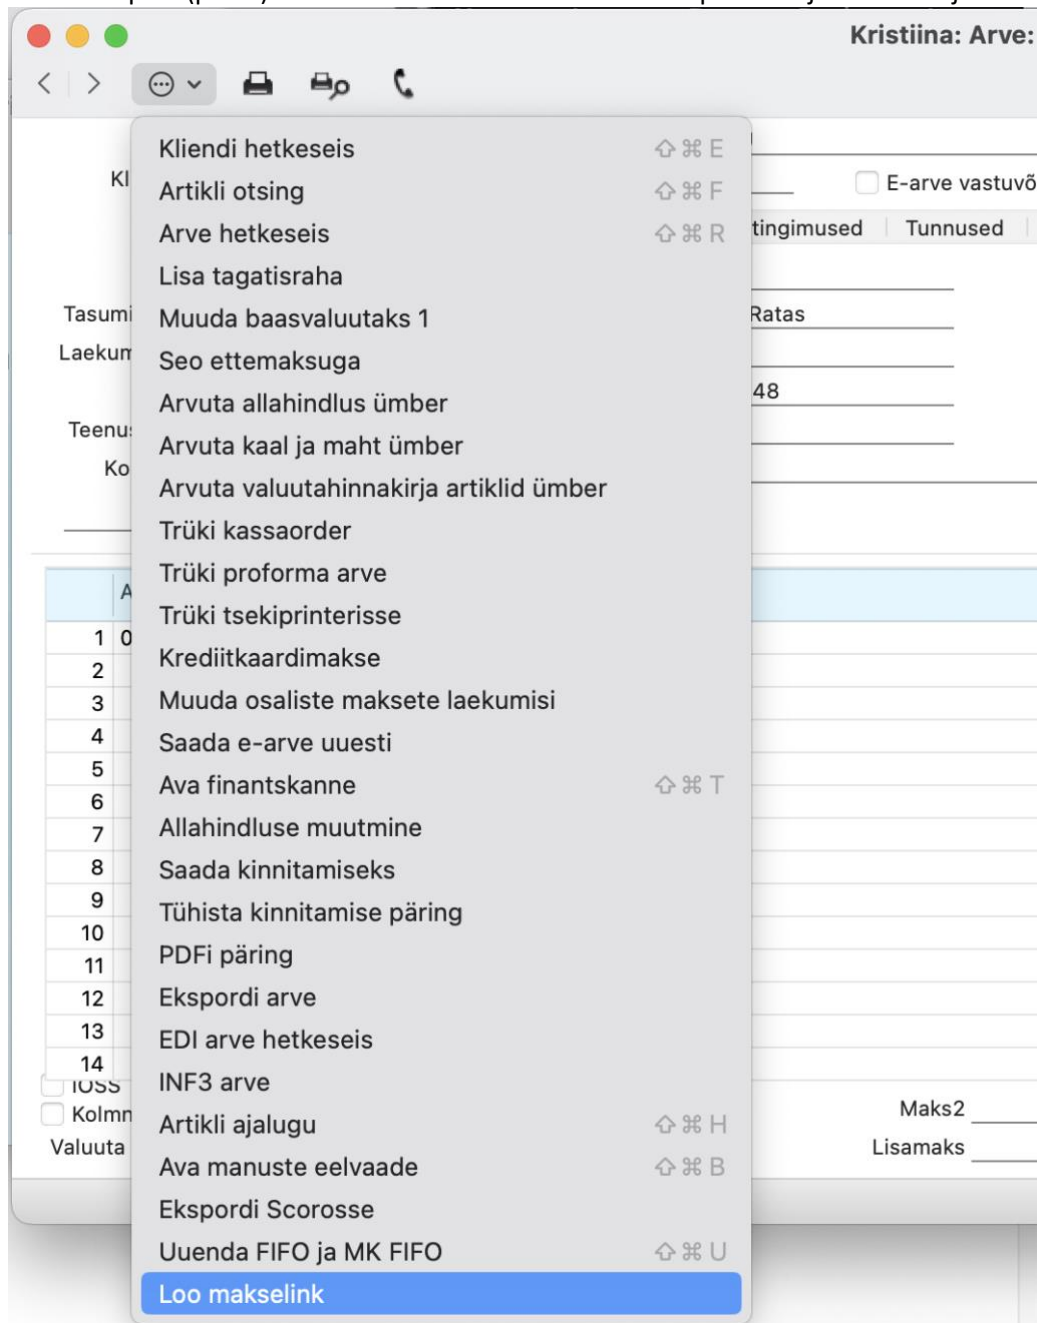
Kristiina: Arve:

Kliendi hetkeseis ⇧⌘E
Artikli otsing ⇧⌘F
Arve hetkeseis ⇧⌘R
Lisa tagatisraha
Muuda baasvaluutaks 1
Seo ettemaksuga
Arvuta allahindlus ümber
Arvuta kaal ja maht ümber
Arvuta valuutahinnakirja artiklid ümber
Trüki kassaorder
Trüki proforma arve
Trüki tsekiprinterisse
Krediitkaardimakse
Muuda osaliste maksete laekumisi
Saada e-arve uuesti
Ava finantskanne ⇧⌘T
Allahindluse muutmine
Saada kinnitamiseks
Tühista kinnitamise päring
PDFi päring
Ekspordi arve
EDI arve hetkeseis
INF3 arve
Artikli ajalugu ⇧⌘H
Ava manuste eelvaade ⇧⌘B
Ekspordi Scorosse
Uuenda FIFO ja MK FIFO ⇧⌘U
Loo makselink

Kl
E-arve vastuvõ
tingimused
Tunnused
Tasumi
Laekum
Ratas
48
Teenu
Ko
A
1 0
2
3
4
5
6
7
8
9
10
11
12
13
14
IOSS
Kolmn
Valuuta
Maks2
Lisamaks